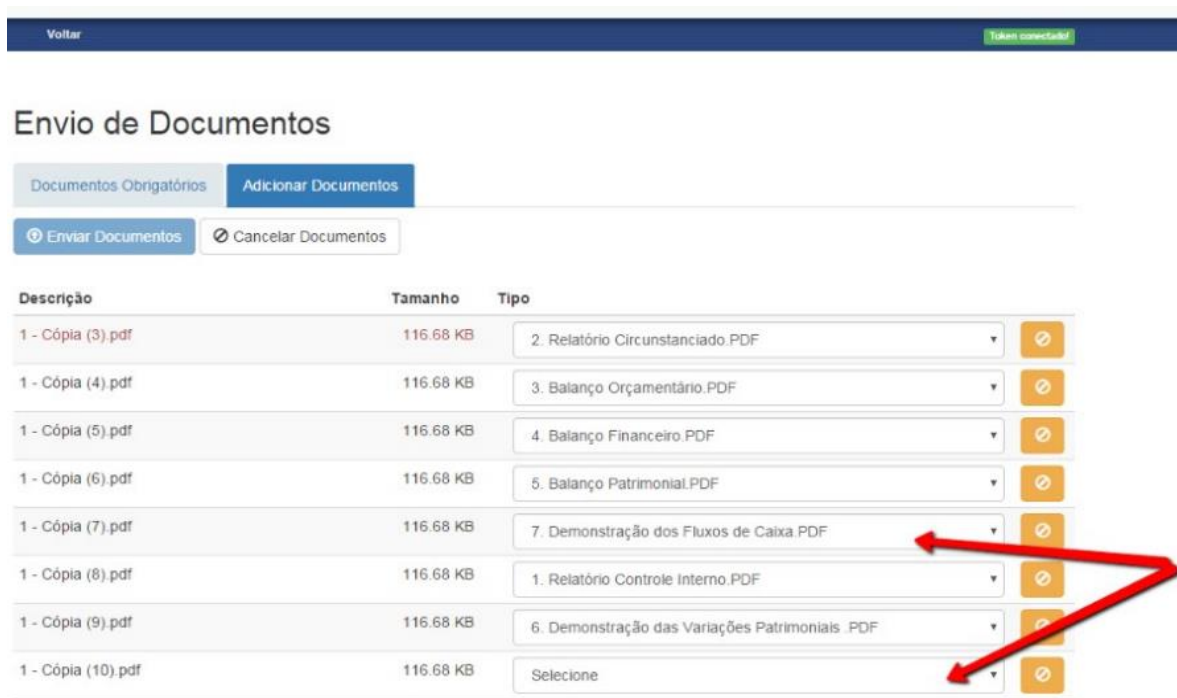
Voltar

Token conectado!

Envio de Documentos

Documentos Obrigatórios | Adicionar Documentos

Enviar Documentos | Cancelar Documentos

| Descrição | Tamanho | Tipo |
|---|---|---|
| 1 - Cópia (3).pdf | 116.68 KB | 2. Relatório Circunstanciado.PDF |
| 1 - Cópia (4).pdf | 116.68 KB | 3. Balanço Orçamentário.PDF |
| 1 - Cópia (5).pdf | 116.68 KB | 4. Balanço Financeiro.PDF |
| 1 - Cópia (6).pdf | 116.68 KB | 5. Balanço Patrimonial.PDF |
| 1 - Cópia (7).pdf | 116.68 KB | 7. Demonstração dos Fluxos de Caixa.PDF |
| 1 - Cópia (8).pdf | 116.68 KB | 1. Relatório Controle Interno.PDF |
| 1 - Cópia (9).pdf | 116.68 KB | 6. Demonstração das Variações Patrimoniais .PDF |
| 1 - Cópia (10).pdf | 116.68 KB | Selecione |